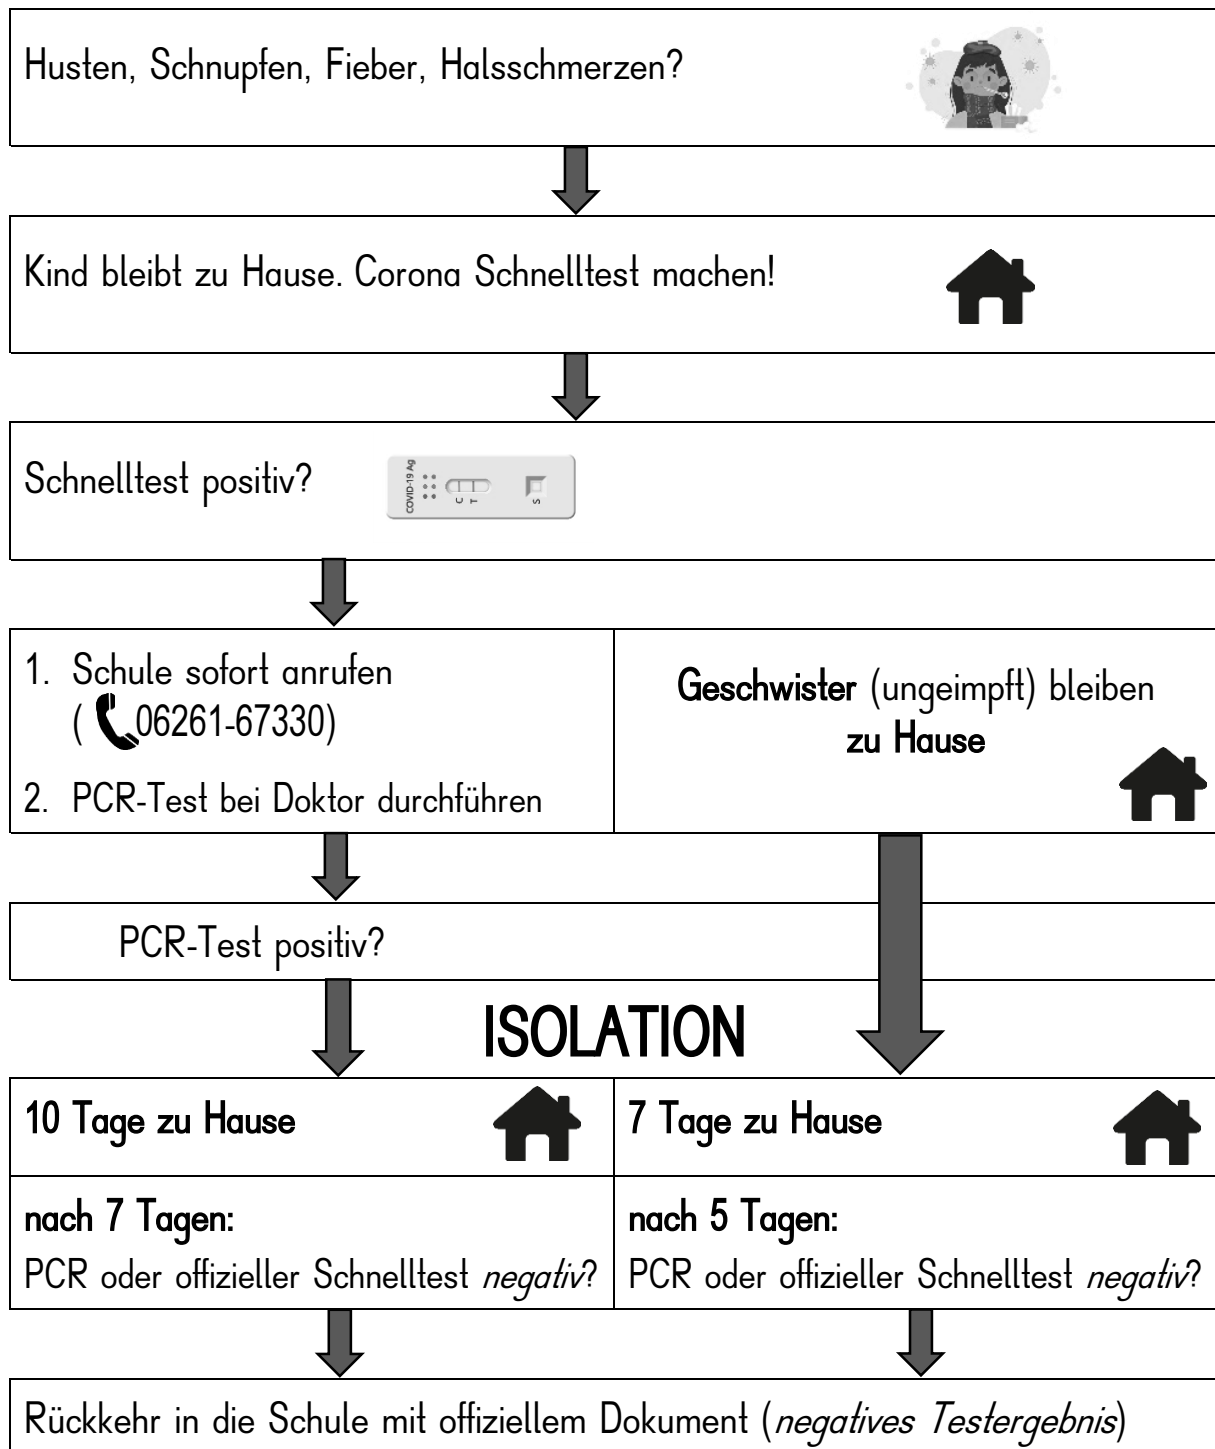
Husten, Schnupfen, Fieber, Halsschmerzen?

Kind bleibt zu Hause. Corona Schnelltest machen!

Schnelltest positiv?

COVID-19 Ag C T S

1. Schule sofort anrufen (06261-67330)

2. PCR-Test bei Doktor durchführen

Geschwister (ungeimpft) bleiben zu Hause

PCR-Test positiv?

ISOLATION

| 10 Tage zu Hause | 7 Tage zu Hause |
|---|---|
| nach 7 Tagen: PCR oder offizieller Schnelltest *negativ*? | nach 5 Tagen: PCR oder offizieller Schnelltest *negativ*? |

Rückkehr in die Schule mit offiziellem Dokument (*negatives Testergebnis*)